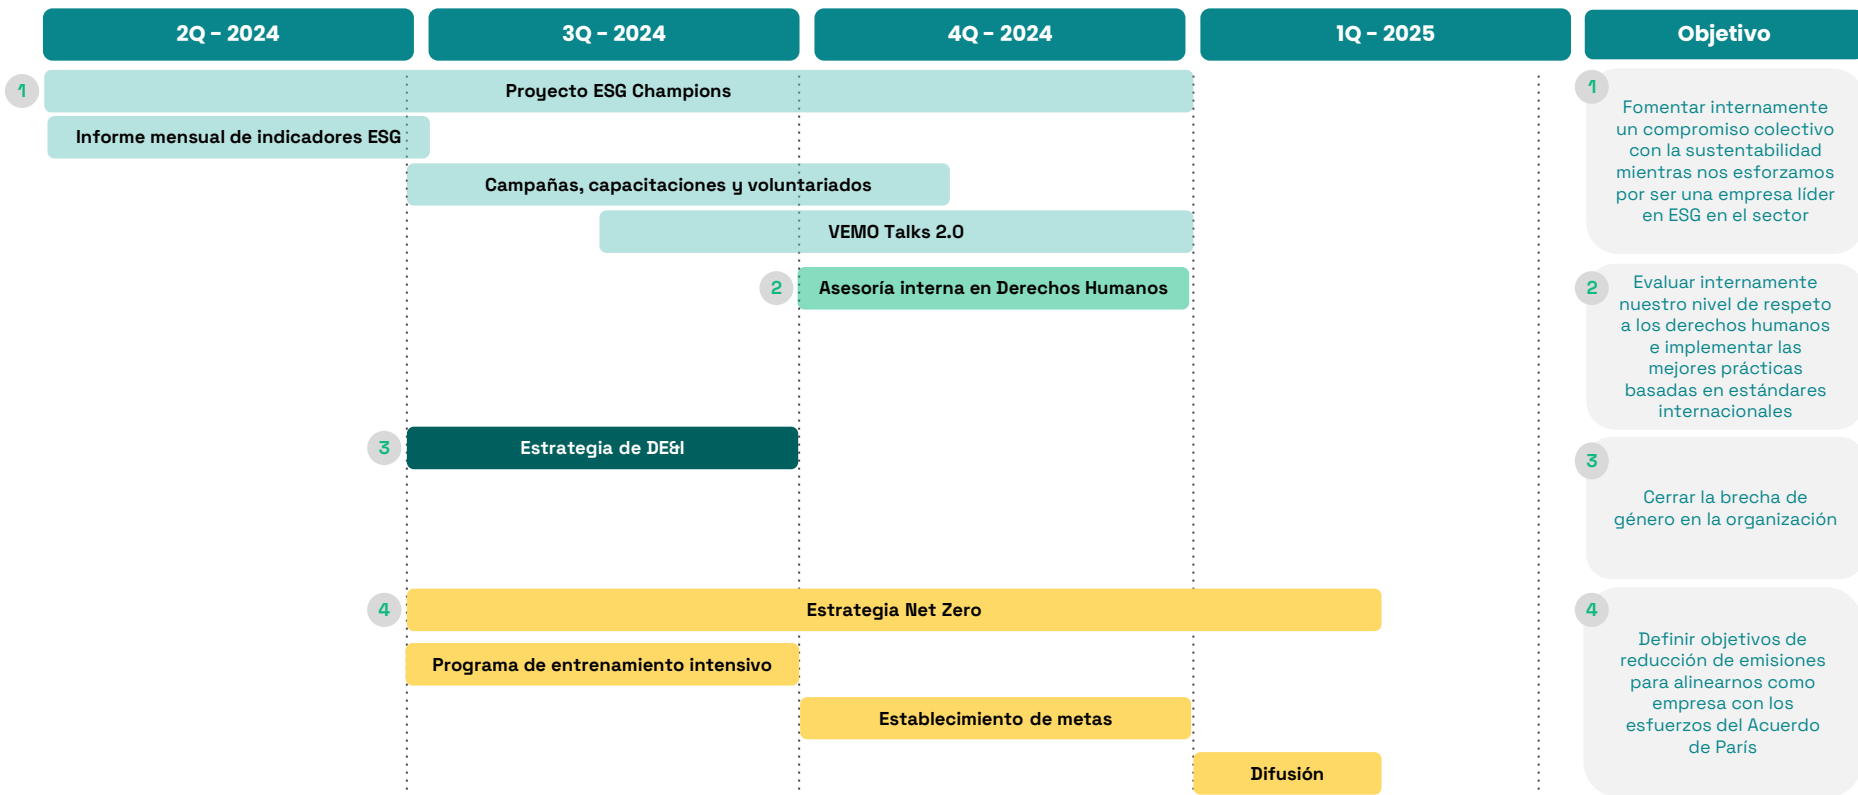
2Q - 2024

3Q - 2024

4Q - 2024

1Q - 2025

Objetivo

1

Proyecto ESG Champions

Informe mensual de indicadores ESG

Campañas, capacitaciones y voluntariados

VEMO Talks 2.0

2

Asesoría interna en Derechos Humanos

3

Estrategia de DE&I

4

Estrategia Net Zero

Programa de entrenamiento intensivo

Establecimiento de metas

Difusión

1

Fomentar internamente un compromiso colectivo con la sustentabilidad mientras nos esforzamos por ser una empresa líder en ESG en el sector

2

Evaluar internamente nuestro nivel de respeto a los derechos humanos e implementar las mejores prácticas basadas en estándares internacionales

3

Cerrar la brecha de género en la organización

4

Definir objetivos de reducción de emisiones para alinearnos como empresa con los esfuerzos del Acuerdo de París